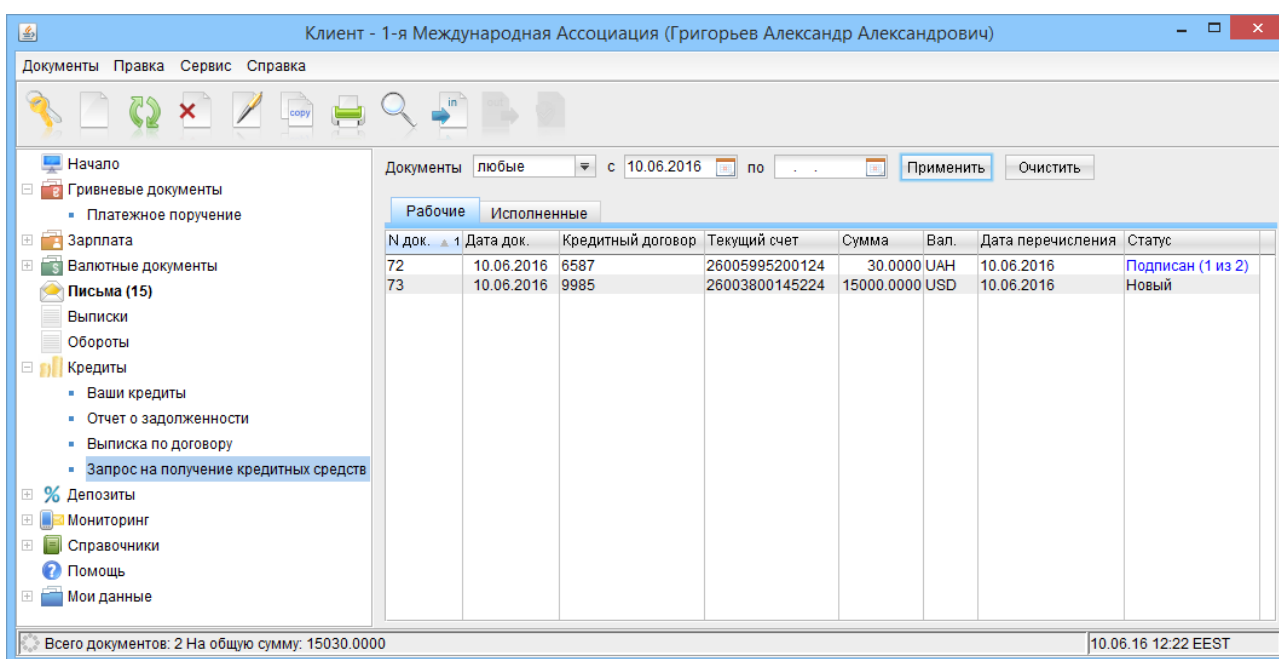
Клиент - 1-я Международная Ассоциация (Григорьев Александр Александрович)

Документы Правка Сервис Справка

copy

in

Начало
Гривневые документы
Платежное поручение
Зарплата
Валютные документы
Письма (15)
Выписки
Обороты
Кредиты
Ваши кредиты
Отчет о задолженности
Выписка по договору
Запрос на получение кредитных средств
Депозиты
Мониторинг
Справочники
Помощь
Мои данные

Документы любые с 10.06.2016 по . . Применить Очистить

Рабочие Исполненные

| N док. 1 | Дата док. | Кредитный договор | Текущий счет | Сумма | Вал. | Дата перечисления | Статус |
|---|---|---|---|---|---|---|---|
| 72 | 10.06.2016 | 6587 | 26005995200124 | 30.0000 | UAH | 10.06.2016 | Подписан (1 из 2) |
| 73 | 10.06.2016 | 9985 | 26003800145224 | 15000.0000 | USD | 10.06.2016 | Новый |

Всего документов: 2 На общую сумму: 15030.0000

10.06.16 12:22 EEST